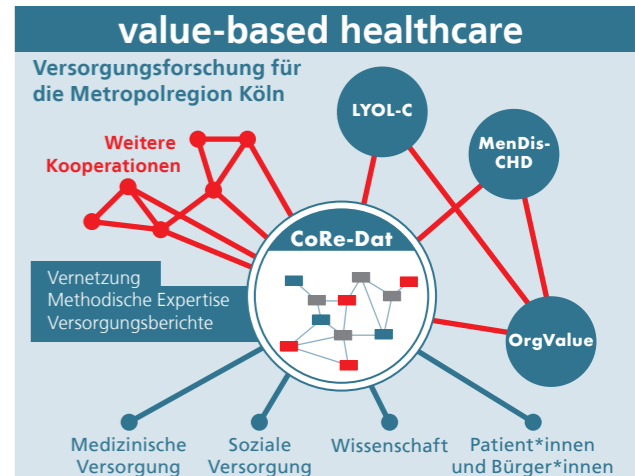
value-based healthcare

Versorgungsforschung für die Metropolregion Köln

Weitere Kooperationen

LYOL-C

MenDis-CHD

CoRe-Dat

Vernetzung
Methodische Expertise
Versorgungsberichte

OrgValue

Medizinische Versorgung

Soziale Versorgung

Wissenschaft

Patient*innen und Bürger*innen